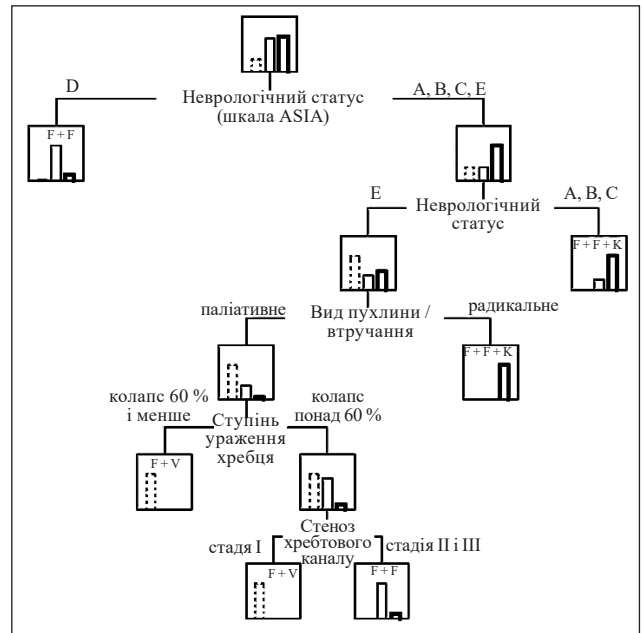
Неврологічний статус (шкала ASIA)

D

F + F

A, B, C, E

Неврологічний статус

E

A, B, C

F + F + K

Вид пухлини / втручання

паліативне

радикальне

F + F + K

Ступінь ураження хребця

колапс 60 % і менше

колапс понад 60 %

F + V

Стеноз хребтового каналу

стадія I

стадія II і III

F + V

F + F